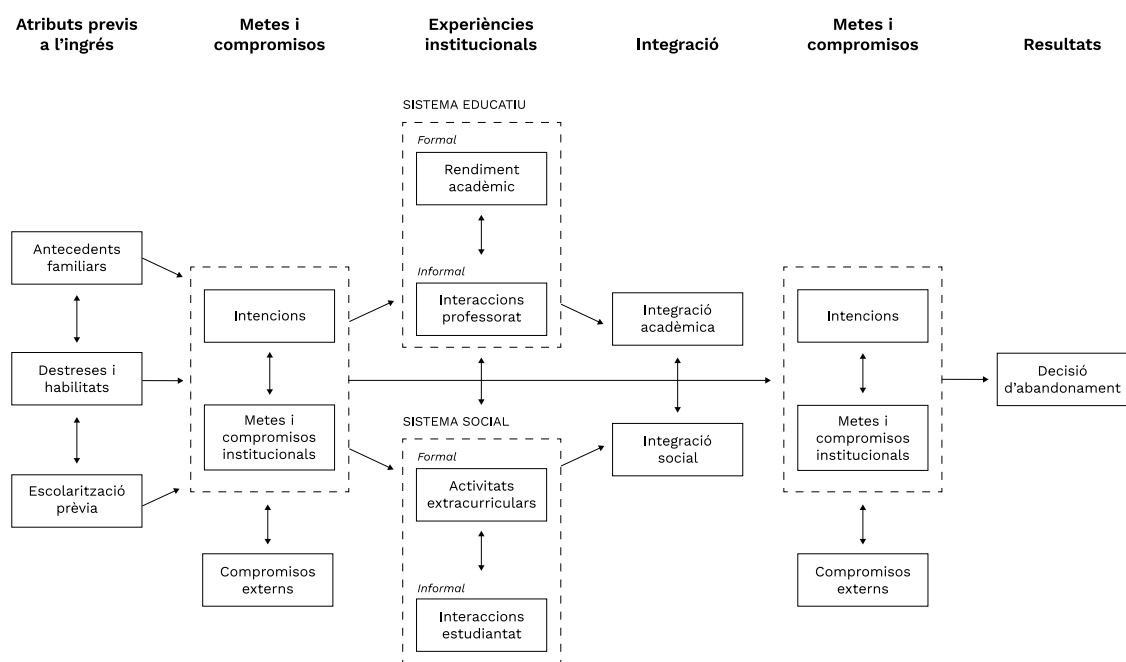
Atributs previs a l'ingrés

Metes i compromisos

Experiències institucionals

Integració

Metes i compromisos

Resultats

SISTEMA EDUCATIU

Formal

Rendiment acadèmic

Informal

Interaccions professorat

Antecedents familiars

Destreses i habilitats

Escolarització prèvia

Intencions

Metes i compromisos institucionals

Compromisos externs

Integració acadèmica

Integració social

SISTEMA SOCIAL

Formal

Activitats extracurriculars

Informal

Interaccions estudiantat

Intencions

Metes i compromisos institucionals

Compromisos externs

Decisió d'abandonament